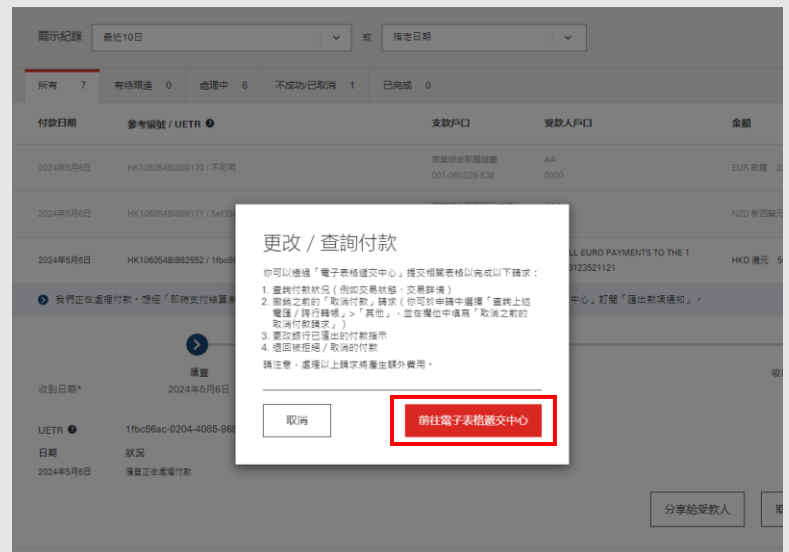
顯示紀錄 最近10日 或 指定日期

所有 7 有待跟進 0 處理中 6 不成功/已取消 1 已完成 0

| 付款日期 | 參考編號 / UETR | 支款戶口 | 受款人戶口 | 金額 |
|---|---|---|---|---|
| 2024年5月6日 | HK106054BI809170 / 不可用 | 商業綜合多貨幣戶口 001-060326-838 | AA 0000 | EUR 歐羅 |
| 2024年5月6日 | HK106054BI809171 / 5af35 | | | NZD 新西蘭元 |
| 2024年5月6日 | HK106054BI882552 / 1fbc8 | | LL EURO PAYMENTS TO THE 1 3123521121 | HKD 港元 |

我們正在處理付款，預經「部跨支付結算 中心」訂閱「匯出款項通知」。

滙豐
收到日期* 2024年5月6日

UETR 1fbc86ac-0204-4085-96

日期 狀況
2024年5月6日 滙豐正在處理付款

更改 / 查詢付款

你可以透過「電子表格遞交中心」提交相關表格以完成以下請求：

1. 查詢付款狀況（例如交易狀態、交易詳情）
2. 撤銷之前的「取消付款」請求（你可於申請中選擇「查詢上述電匯 / 跨行轉帳」>「其他」，並在欄位中填寫「取消之前的取消付款請求」）
3. 更改銀行已匯出的付款指示
4. 退回被拒絕 / 取消的付款

請注意，處理以上請求將產生額外費用。

取消
前往電子表格遞交中心

分享給受款人